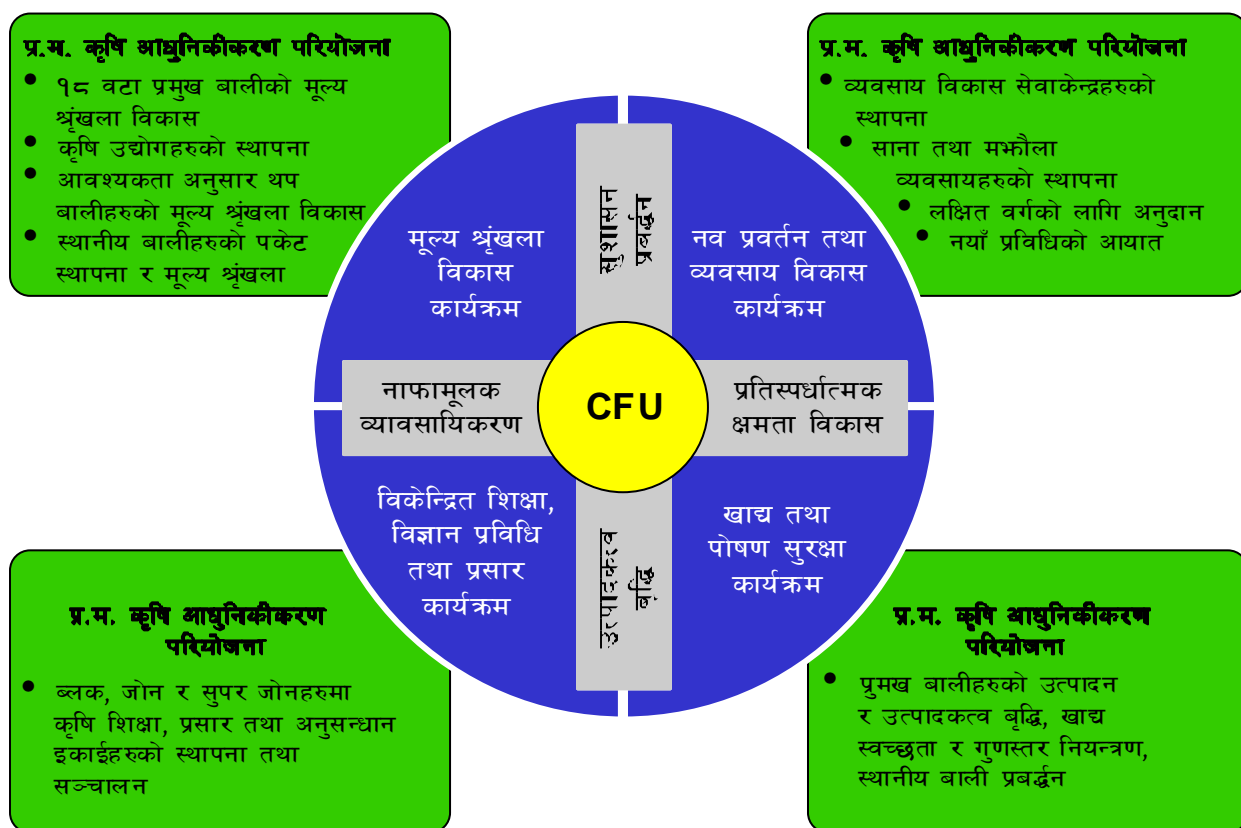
प्र.म. कृषि आधुनिकीकरण परियोजना
- १८ वटा प्रमुख बालीको मूल्य श्रृंखला विकास
- कृषि उद्योगहरुको स्थापना
- आवश्यकता अनुसार थप बालीहरुको मूल्य श्रृंखला विकास
- स्थानीय बालीहरुको पकेट स्थापना र मूल्य श्रृंखला

प्र.म. कृषि आधुनिकीकरण परियोजना
- व्यवसाय विकास सेवाकेन्द्रहरुको स्थापना
- साना तथा मझौला व्यवसायहरुको स्थापना
- लक्षित वर्गको लागि अनुदान
- नयाँ प्रविधिको आयात

मूल्य श्रृंखला विकास कार्यक्रम

सुशासन प्रवर्द्धन

नव प्रवर्तन तथा व्यवसाय विकास कार्यक्रम

नाफामूलक व्यावसायिकरण

CFU

प्रतिस्पर्धात्मक क्षमता विकास

विकेन्द्रित शिक्षा, विज्ञान प्रविधि तथा प्रसार कार्यक्रम

उत्पादकत्व वृद्धि

खाद्य तथा पोषण सुरक्षा कार्यक्रम

प्र.म. कृषि आधुनिकीकरण परियोजना
- ब्लक, जोन र सुपर जोनहरुमा कृषि शिक्षा, प्रसार तथा अनुसन्धान इकाईहरुको स्थापना तथा सञ्चालन

प्र.म. कृषि आधुनिकीकरण परियोजना
- प्रुमख बालीहरुको उत्पादन र उत्पादकत्व बृद्धि, खाद्य स्वच्छता र गुणस्तर नियन्त्रण, स्थानीय बाली प्रबर्द्धन